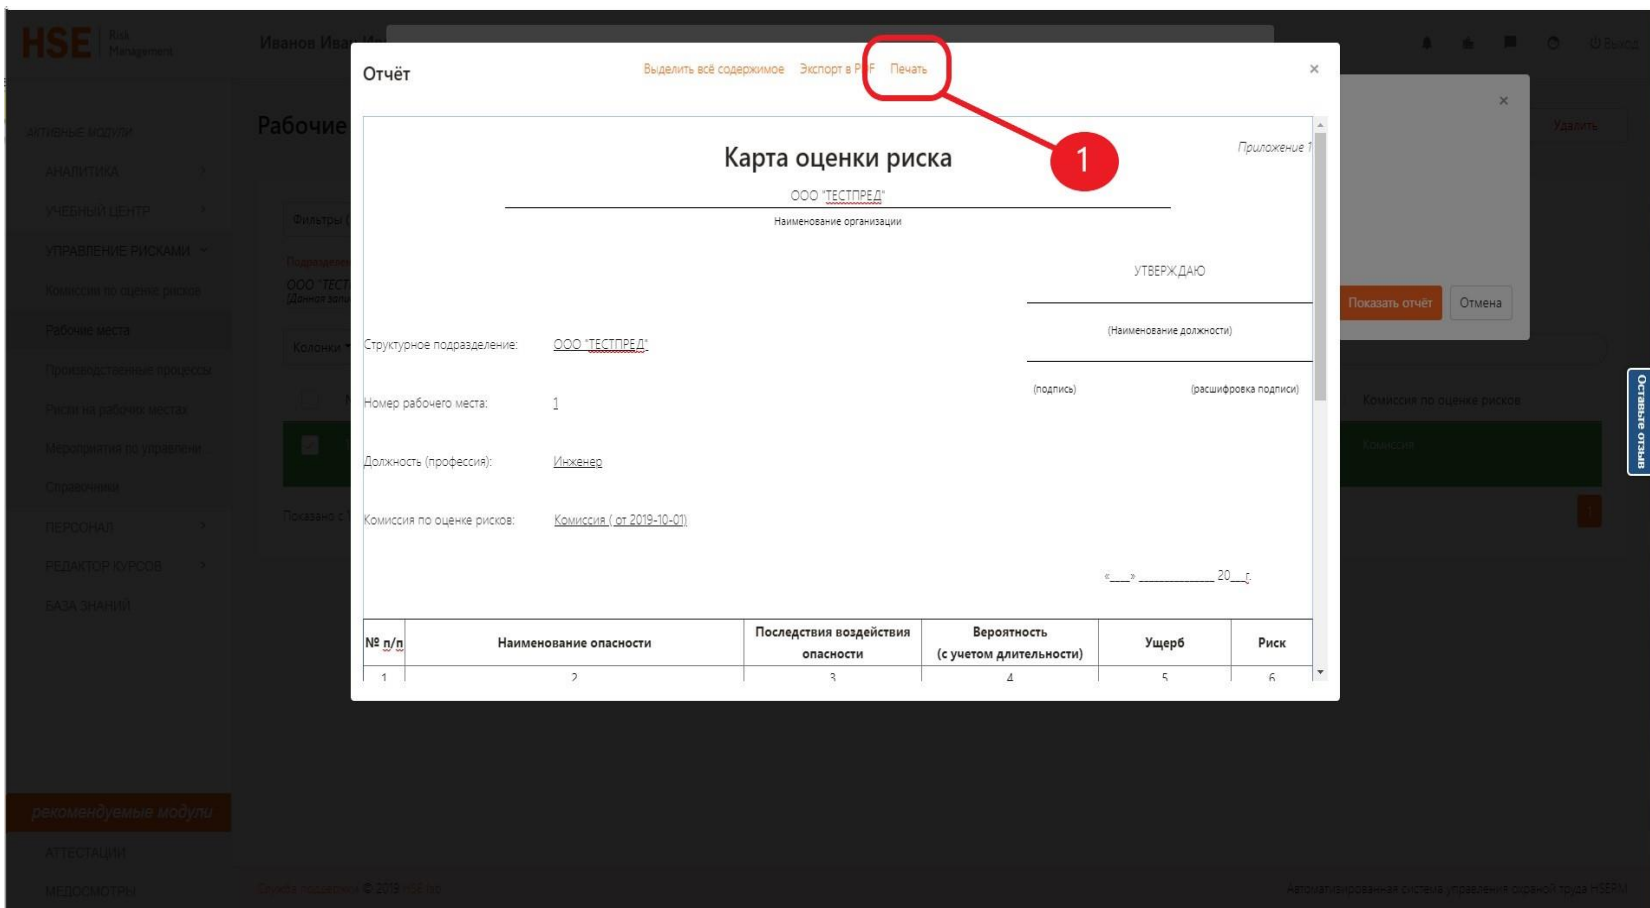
HSE Risk Management

Иванов Иван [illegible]

АКТИВНЫЕ МОДУЛИ
АНАЛИТИКА
УЧЕБНЫЙ ЦЕНТР
УПРАВЛЕНИЕ РИСКАМИ
Комиссии по оценке рисков
Рабочие места
Производственные процессы
Риски на рабочих местах
Мероприятия по управлени
Справочники
ПЕРСОНАЛ
РЕДАКТОР КУРСОВ
БАЗА ЗНАНИЙ

рекомендуемые модули
АТТЕСТАЦИИ
МЕДОСМОТРЫ

Рабочие

Отчёт

Выделить всё содержимое Экспорт в PDF Печать

×

1

Приложение 1

Карта оценки риска

ООО "ТЕСТПРЕД"

Наименование организации

УТВЕРЖДАЮ

(Наименование должности)

(подпись) (расшифровка подписи)

Структурное подразделение: ООО "ТЕСТПРЕД"

Номер рабочего места: 1

Должность (профессия): Инженер

Комиссия по оценке рисков: Комиссия ( от 2019-10-01)

«___» ___________ 20___г.

| № п/п | Наименование опасности | Последствия воздействия опасности | Вероятность (с учетом длительности) | Ущерб | Риск |
|---|---|---|---|---|---|
| 1 | 2 | 3 | 4 | 5 | 6 |

×

Удалить

Показать отчёт Отмена

Комиссия по оценке рисков

Комиссия

Оставьте отзыв

Автоматизированная система управления охраной труда HSERM